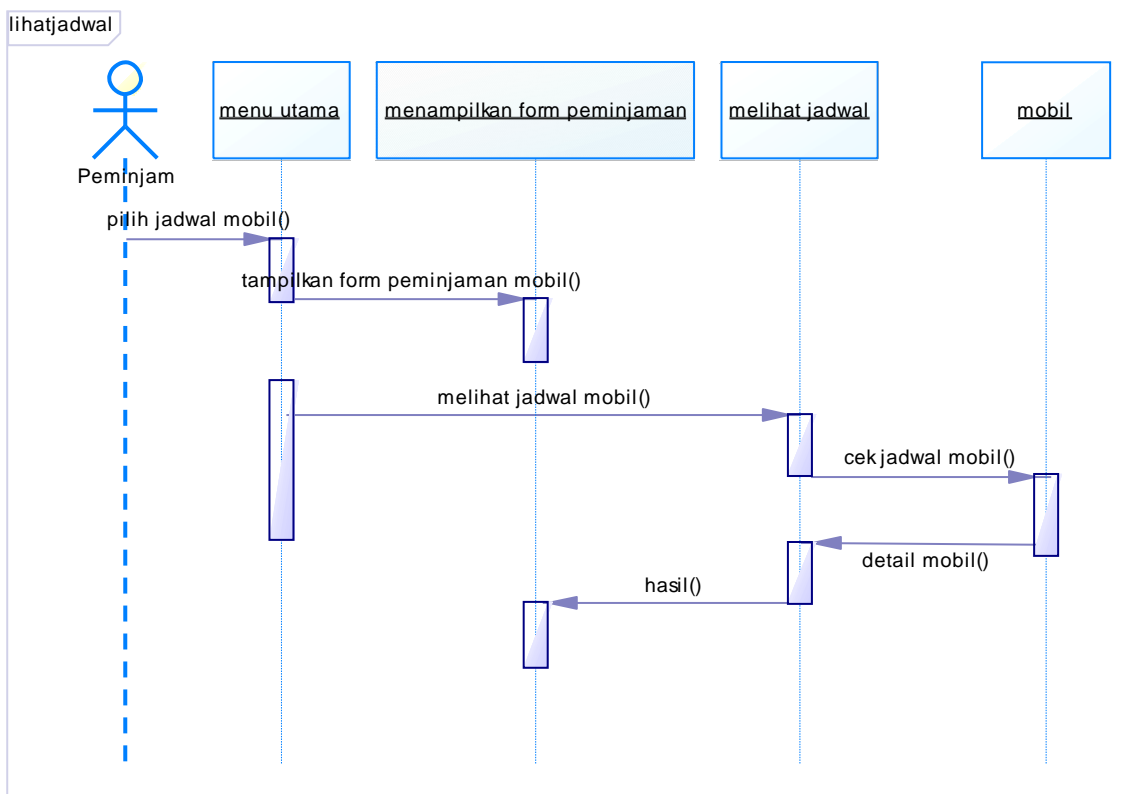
lihatjadwal

Peminjam

menu utama

menampilkan form peminjaman

melihat jadwal

mobil

pilih jadwal mobil()

tampilkan form peminjaman mobil()

melihat jadwal mobil()

cek jadwal mobil()

detail mobil()

hasil()